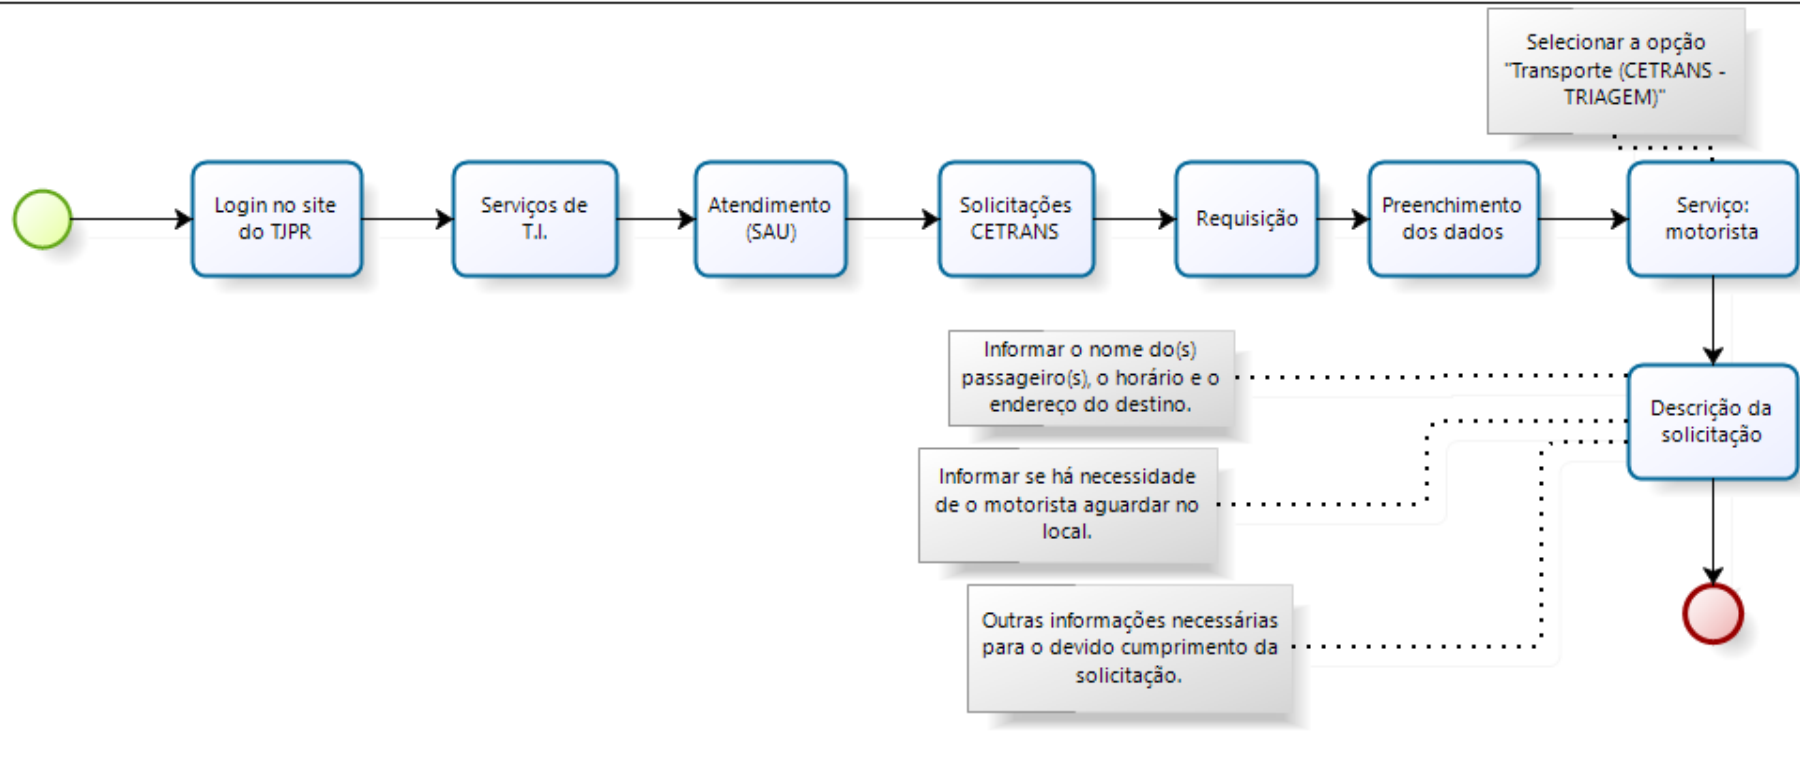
Selecionar a opção "Transporte (CETRANS - TRIAGEM)"

Login no site do TJPR

Serviços de T.I.

Atendimento (SAU)

Solicitações CETRANS

Requisição

Preenchimento dos dados

Serviço: motorista

Informar o nome do(s) passageiro(s), o horário e o endereço do destino.

Descrição da solicitação

Informar se há necessidade de o motorista aguardar no local.

Outras informações necessárias para o devido cumprimento da solicitação.